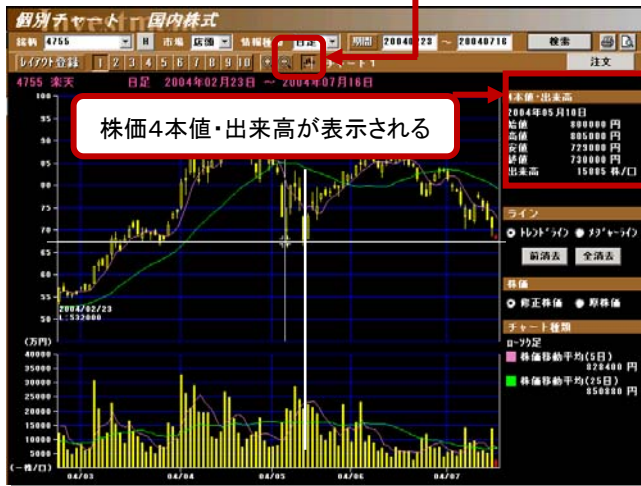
個別チャート 国内株式

銘柄 4755 市場 店頭 情報種 日足 期間 20040223 ～ 20040716 検索

レイアウト登録 1 2 3 4 5 6 7 8 9 10 チャート1 注文

4755 楽天 日足 2004年02月23日 ～ 2004年07月16日

株価4本値・出来高が表示される

株価・出来高
2004年05月10日
始値 800000 円
高値 805000 円
安値 723000 円
終値 730000 円
出来高 15085 株/口

ライン
トレンドライン メジャーライン
前消去 全消去

株価
修正株価 原株価

チャート種類
ローソク足
株価移動平均(5日) 828400 円
株価移動平均(25日) 850880 円

100
95
90
85
80
75
70
65
60
55
50

2004/02/23
L:532000

(万円)

(一株/口)
40000
35000
30000
25000
20000
15000
10000
5000

04/03 04/04 04/05 04/06 04/07